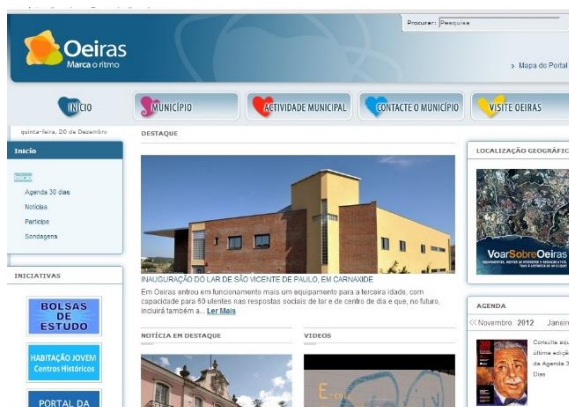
Procurar: Pesquisa

Oeiras
Marca o ritmo

> Mapa do Portal

INÍCIO
MUNICÍPIO
ACTIVIDADE MUNICIPAL
CONTACTE O MUNICÍPIO
VISITE OEIRAS

quinta-feira, 20 de Dezembro

Início

Início
Agenda 30 dias
Notícias
Participe
Sondagens

INICIATIVAS

BOLSAS DE ESTUDO

HABITAÇÃO JOVEM Centros Históricos

PORTAL DA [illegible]

DESTAQUE

INAUGURAÇÃO DO LAR DE SÃO VICENTE DE PAULO, EM CARNAXIDE

Em Oeiras entrou em funcionamento mais um equipamento para a terceira idade, com capacidade para 60 utentes nas respostas sociais de lar e de centro de dia e que, no futuro, incluirá também a ... Ler Mais

NOTÍCIA EM DESTAQUE

VIDEOS

LOCALIZAÇÃO GEOGRÁFIC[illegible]

VoarSobreOeiras

AGENDA

<< Novembro 2012 Janeir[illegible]

Consulte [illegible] última ediç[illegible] da Agenda 3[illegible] Dias